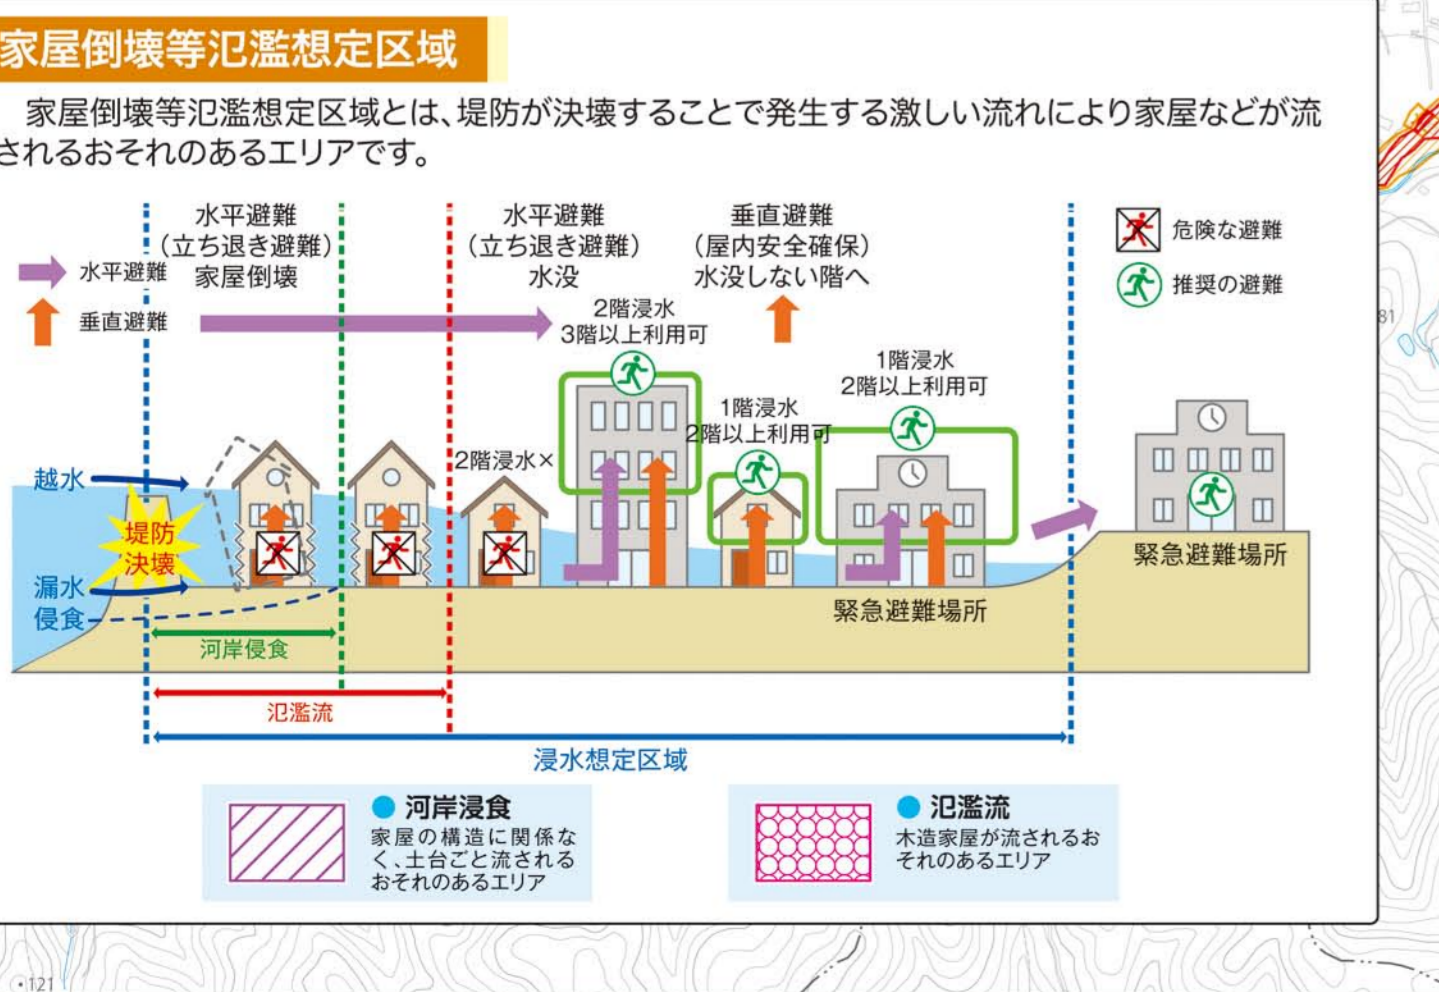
家屋倒壊等氾濫想定区域

家屋倒壊等氾濫想定区域とは、堤防が決壊することで発生する激しい流れにより家屋などが流されるおそれのあるエリアです。

水平避難
垂直避難

水平避難
（立ち退き避難）
家屋倒壊

水平避難
（立ち退き避難）
水没

垂直避難
（屋内安全確保）
水没しない階へ

危険な避難
推奨の避難

2階浸水
3階以上利用可

1階浸水
2階以上利用可

1階浸水
2階以上利用可

2階浸水×

越水
堤防決壊
漏水
侵食

緊急避難場所
緊急避難場所

河岸侵食
氾濫流
浸水想定区域

河岸浸食
家屋の構造に関係なく、土台ごと流されるおそれのあるエリア

氾濫流
木造家屋が流されるおそれのあるエリア

81
121